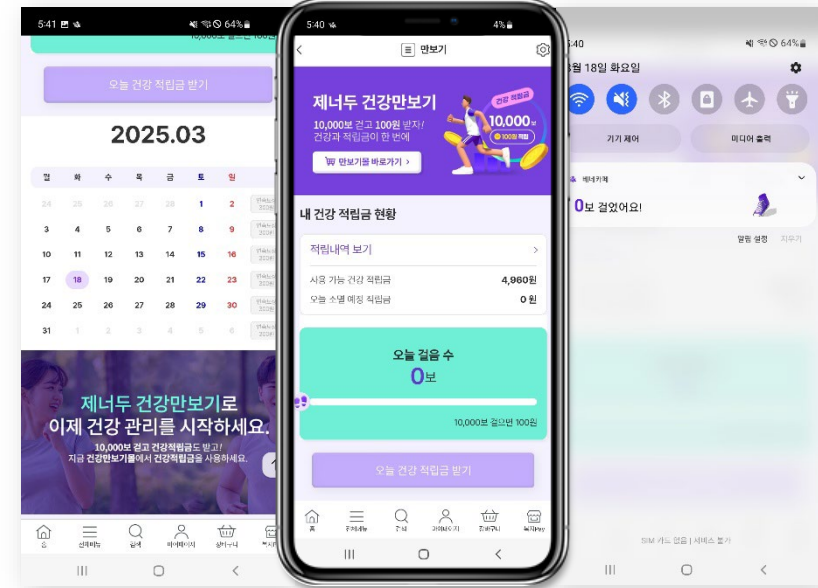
5:41
10,000보 걸으면 100원
오늘 건강 적립금 받기
2025.03
| 월 | 화 | 수 | 목 | 금 | 토 | 일 |
|---|---|---|---|---|---|---|
| 24 | 25 | 26 | 27 | 28 | 1 | 2 |
| 3 | 4 | 5 | 6 | 7 | 8 | 9 |
| 10 | 11 | 12 | 13 | 14 | 15 | 16 |
| 17 | 18 | 19 | 20 | 21 | 22 | 23 |
| 24 | 25 | 26 | 27 | 28 | 29 | 30 |
| 31 | 1 | 2 | 3 | 4 | 5 | 6 |

제너두 건강만보기로
이제 건강 관리를 시작하세요.
10,000보 걷고 건강적립금도 받고!
지금 건강만보기몰에서 건강적립금을 사용하세요.
홈 전체메뉴 검색 마이페이지 장바구니

5:40 4%
만보기
제너두 건강만보기
10,000보 걷고 100원 받자!
건강과 적립금이 한 번에
만보기를 바로가기 >
건강 적립금
10,000보
100원 적립
내 건강 적립금 현황
적립내역 보기 >
사용 가능 건강 적립금 4,960원
오늘 소멸 예정 적립금 0원
오늘 걸음 수
0보
10,000보 걸으면 100원
오늘 건강 적립금 받기
홈 전체메뉴 검색 마이페이지 장바구니 특가마켓

5:40 64%
3월 18일 화요일
기기 제어 미디어 출력
제너두
0보 걸었어요!
알림 설정 지우기
SIM 카드 없음 | 서비스 불가